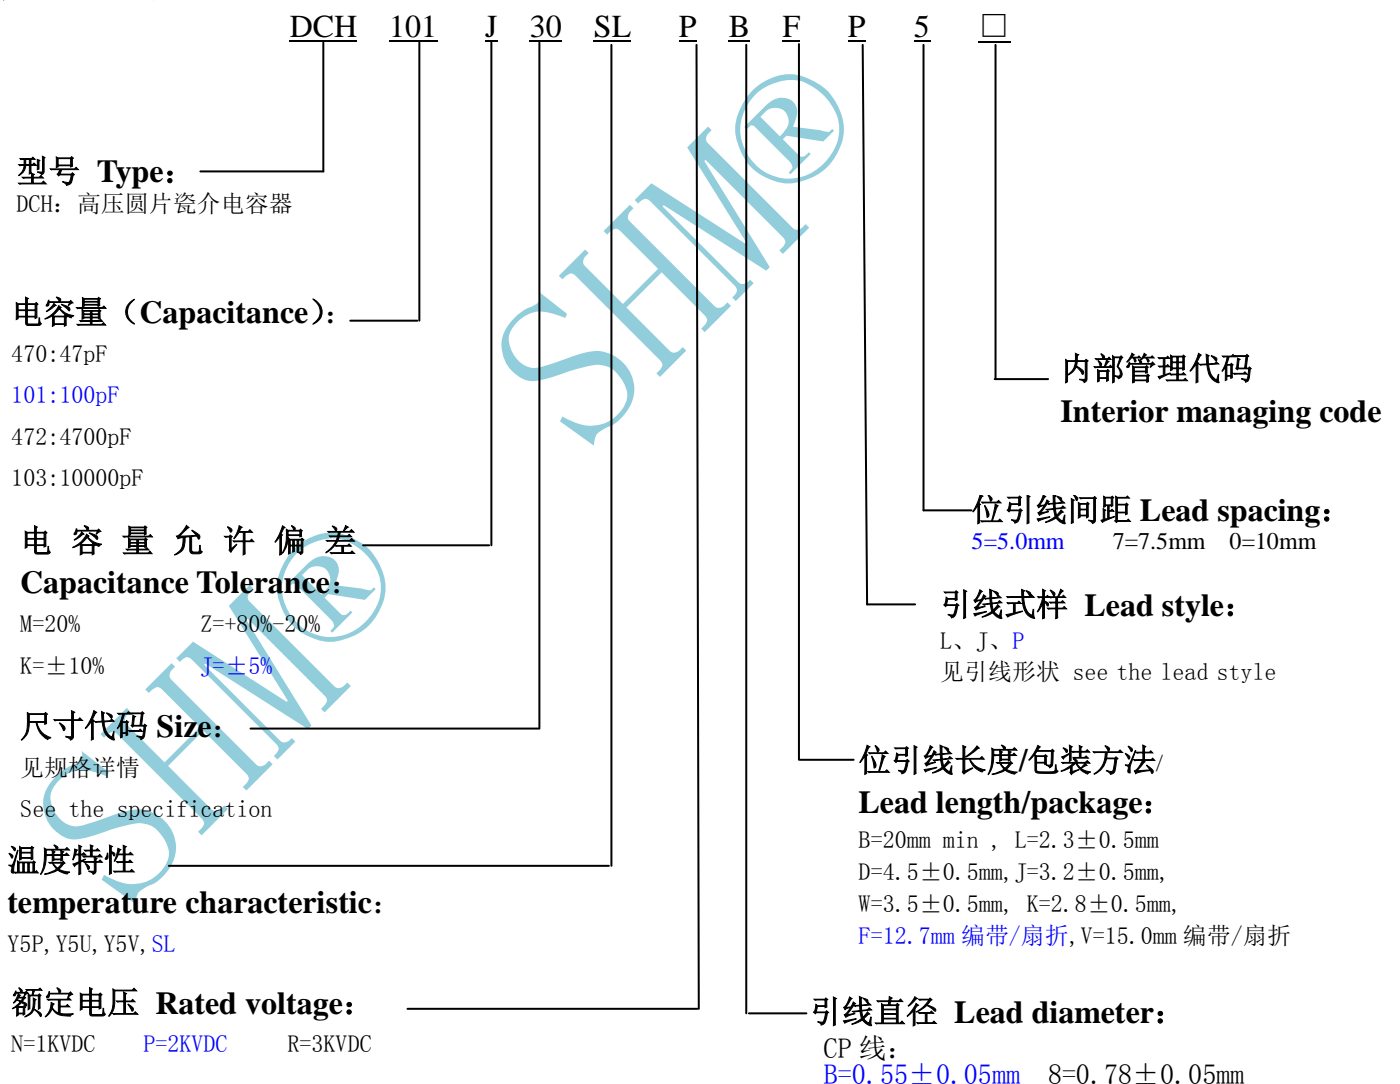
DCH 101 J 30 SL P B F P 5 □

型号 Type：
DCH：高压圆片瓷介电容器

电容量（Capacitance）：
470:47pF
101:100pF
472:4700pF
103:10000pF

电容量允许偏差
Capacitance Tolerance：
M=20% Z=+80%-20%
K=±10% J=±5%

尺寸代码 Size：
见规格详情
See the specification

温度特性
temperature characteristic：
Y5P, Y5U, Y5V, SL

额定电压 Rated voltage：
N=1KVDC P=2KVDC R=3KVDC

内部管理代码
Interior managing code

位引线间距 Lead spacing：
5=5.0mm 7=7.5mm 0=10mm

引线式样 Lead style：
L、J、P
见引线形状 see the lead style

位引线长度/包装方法/
Lead length/package：
B=20mm min , L=2.3±0.5mm
D=4.5±0.5mm, J=3.2±0.5mm,
W=3.5±0.5mm, K=2.8±0.5mm,
F=12.7mm 编带/扇折, V=15.0mm 编带/扇折

引线直径 Lead diameter：
CP 线：
B=0.55±0.05mm 8=0.78±0.05mm

SHM®
SHM®